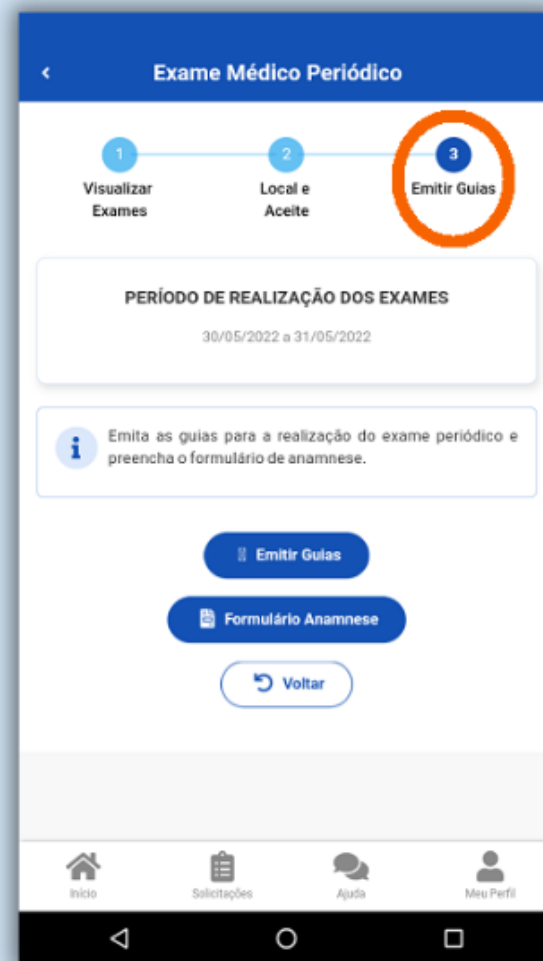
Exame Médico Periódico

1
Visualizar Exames

2
Local e Aceite

3
Emitir Guias

PERÍODO DE REALIZAÇÃO DOS EXAMES

30/05/2022 a 31/05/2022

Emita as guias para a realização do exame periódico e preencha o formulário de anamnese.

Emitir Guias

Formulário Anamnese

Voltar

Início

Solicitações

Ajuda

Meu Perfil